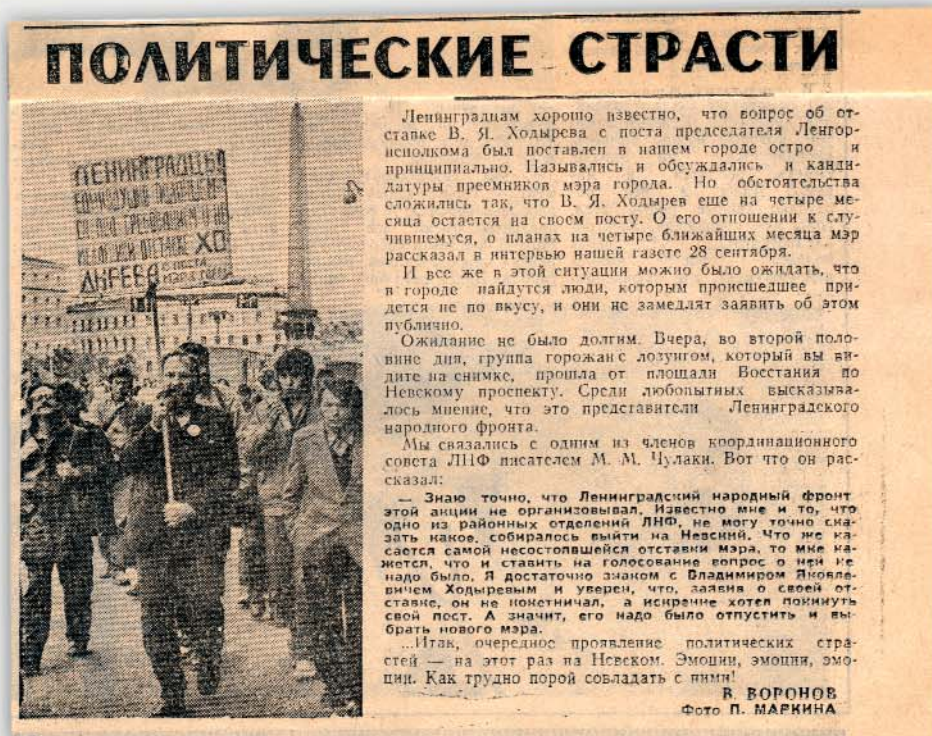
ПОЛИТИЧЕСКИЕ СТРАСТИ

ЛЕНИНГРАДЦЫ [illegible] ХО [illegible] АКЕЕВ

Ленинградцам хорошо известно, что вопрос об отставке В. Я. Ходырева с поста председателя Ленгорисполкома был поставлен в нашем городе остро и принципиально. Назывались и обсуждались и кандидатуры преемников мэра города. Но обстоятельства сложились так, что В. Я. Ходырев еще на четыре месяца остается на своем посту. О его отношении к случившемуся, о планах на четыре ближайших месяца мэр рассказал в интервью нашей газете 28 сентября.

И все же в этой ситуации можно было ожидать, что в городе найдутся люди, которым происшедшее придется не по вкусу, и они не замедлят заявить об этом публично.

Ожидание не было долгим. Вчера, во второй половине дня, группа горожан с лозунгом, который вы видите на снимке, прошла от площади Восстания по Невскому проспекту. Среди любопытных высказывалось мнение, что это представители Ленинградского народного фронта.

Мы связались с одним из членов координационного совета ЛНФ писателем М. М. Чулаки. Вот что он рассказал:

— Знаю точно, что Ленинградский народный фронт этой акции не организовывал. Известно мне и то, что одно из районных отделений ЛНФ, не могу точно сказать какое, собиралось выйти на Невский. Что же касается самой несостоявшейся отставки мэра, то мне кажется, что и ставить на голосование вопрос о ней не надо было. Я достаточно знаком с Владимиром Яковлевичем Ходыревым и уверен, что, заявляя о своей отставке, он не кокетничал, а искренне хотел покинуть свой пост. А значит, его надо было отпустить и выбрать нового мэра.

...Итак, очередное проявление политических страстей — на этот раз на Невском. Эмоции, эмоции, эмоции. Как трудно порой совладать с ними!

В. ВОРОНОВ
Фото П. МАРКИНА